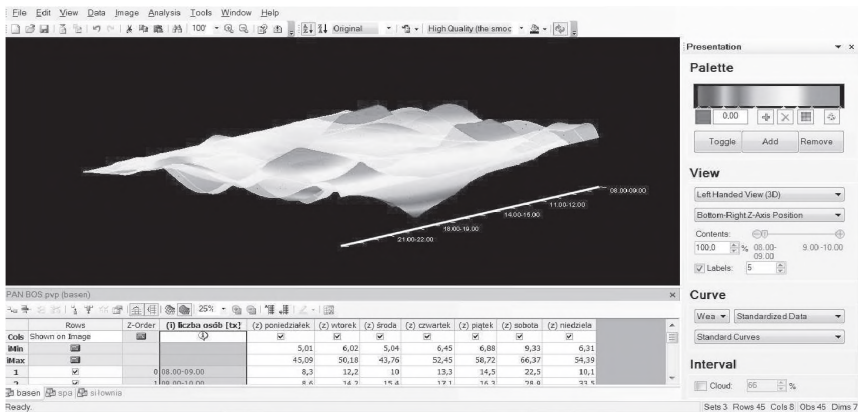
File Edit View Data Image Analysis Tools Window Help

100' Original High Quality (the smoc

08.00-09.00
11.00-12.00
14.00-15.00
18.00-19.00
21.00-22.00

Presentation
Palette
0.00
Toggle Add Remove
View
Left Handed View (3D)
Bottom-Right Z-Axis Position
Contents:
100,0 % 08.00-09.00 9.00-10.00
Labels: 5
Curve
Wea Standardized Data
Standard Curves
Interval
Cloud: 85 %

PAN BOS pvp (basen)

25%

| | Rows | Z-Order | (1) liczba osób [tx] | (z) poniedziałek | (z) wtorek | (z) środa | (z) czwartek | (z) piątek | (z) sobota | (z) niedziela |
|---|---|---|---|---|---|---|---|---|---|---|
| Cols | Shown on Image | | | ✓ | ✓ | ✓ | ✓ | ✓ | ✓ | ✓ |
| iMin | | | | 5,01 | 6,02 | 5,04 | 6,45 | 6,88 | 9,33 | 6,31 |
| iMax | | | | 45,09 | 50,18 | 43,76 | 52,45 | 58,72 | 66,37 | 54,39 |
| 1 | ✓ | 0 | 08.00-09.00 | 8,3 | 12,2 | 10 | 13,3 | 14,5 | 22,5 | 10,1 |
| 2 | ✓ | 1 | 09.00-10.00 | 8,6 | 14,2 | 15,4 | 17,1 | 16,3 | 28,9 | 33,5 |

basen spa siłownia

Ready.

Sets 3 Rows 45 Cols 8 Obs 45 Dims 7